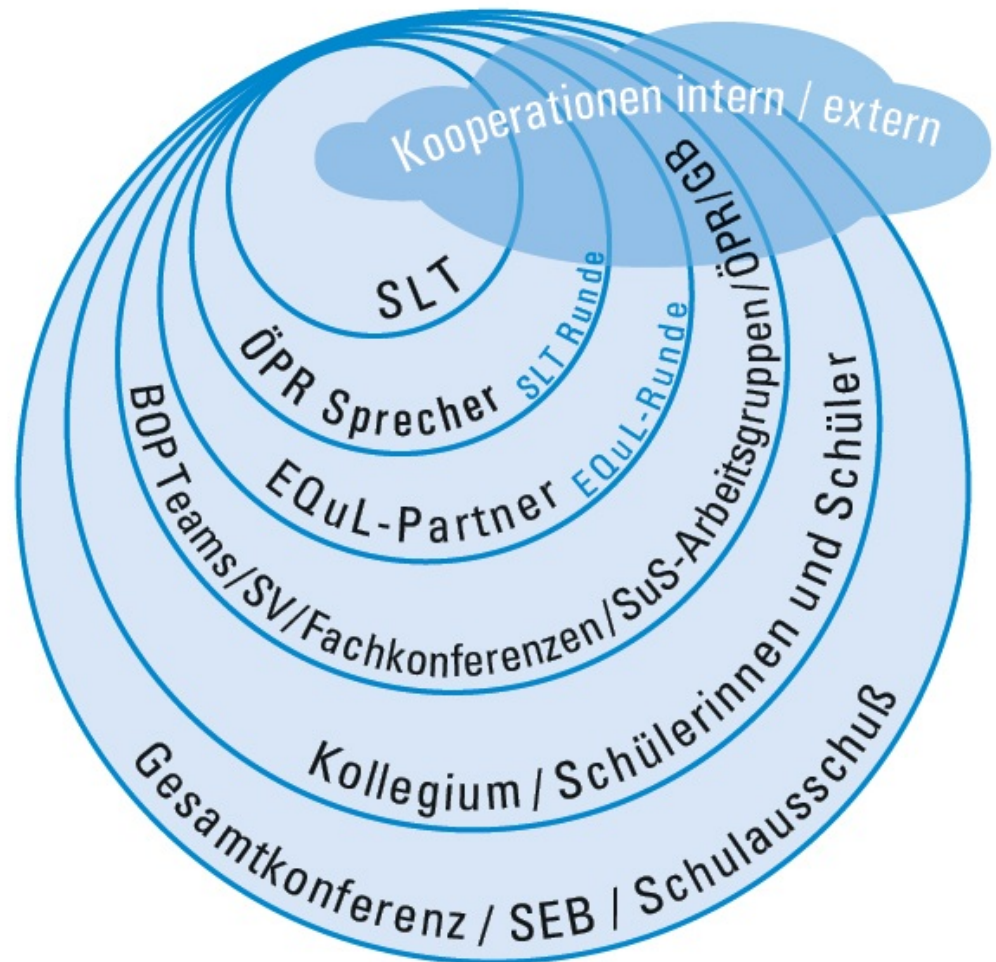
Kooperationen intern / extern

SLT
SLT Runde
ÖPR Sprecher
EQuL-Runde
EQuL-Partner
BOP Teams/SV/Fachkonferenzen/SuS-Arbeitsgruppen/ÖPR/GB
Kollegium / Schülerinnen und Schüler
Gesamtkonferenz / SEB / Schulausschuß